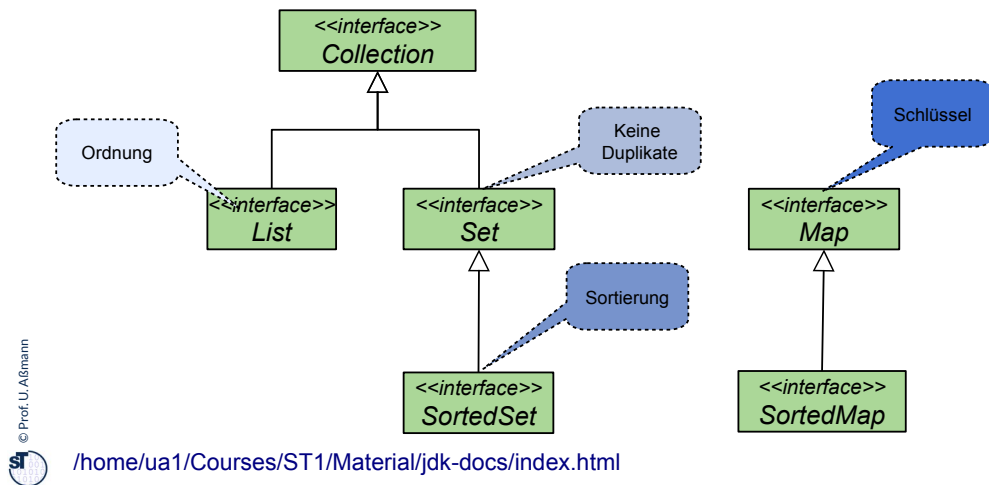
<<interface>>
Collection

Ordnung

Keine Duplikate

Schlüssel

<<interface>>
List

<<interface>>
Set

<<interface>>
Map

Sortierung

<<interface>>
SortedSet

<<interface>>
SortedMap

© Prof. U. Aßmann

ST

/home/ua1/Courses/ST1/Material/jdk-docs/index.html